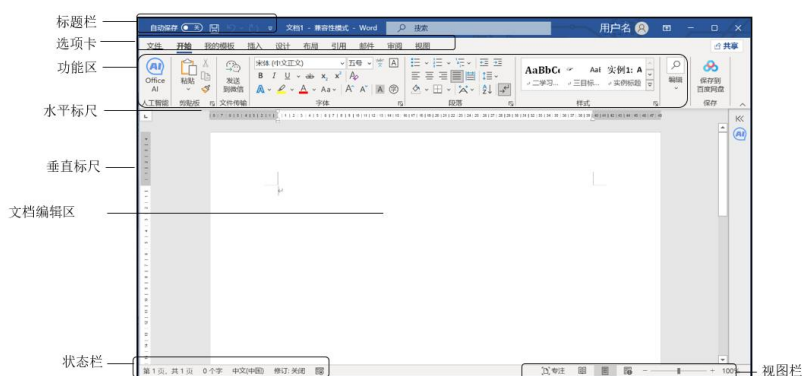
标题栏
选项卡
功能区
水平标尺
垂直标尺
文档编辑区
状态栏
视图栏

自动保存 关
文档1 - 兼容性模式 - Word
搜索
用户名

文件 开始 我的模板 插入 设计 布局 引用 邮件 审阅 视图
共享

Office AI
人工智能
粘贴
剪贴板
发送到微信
文件传输
宋体 (中文正文)
五号
字体
段落
AaBbCc
AaI
实例1: A
二学习...
三目标...
实例标题
样式
编辑
保存到百度网盘
保存

第1页，共1页 0个字 中文(中国) 修订: 关闭
专注
100%